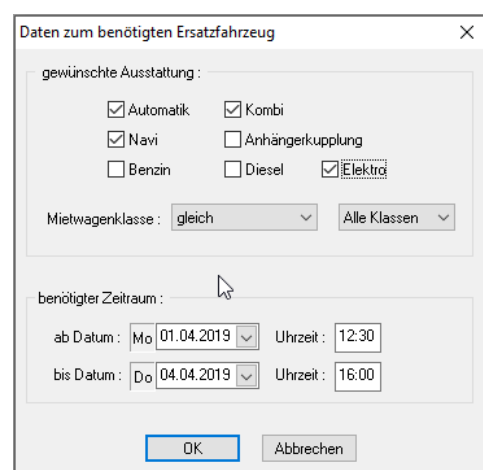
Daten zum benötigten Ersatzfahrzeug ×

gewünschte Ausstattung :

☑ Automatik ☑ Kombi
☑ Navi ☐ Anhängerkupplung
☐ Benzin ☐ Diesel ☑ Elektro

Mietwagenklasse : gleich Alle Klassen

benötigter Zeitraum :

ab Datum : Mo 01.04.2019 Uhrzeit : 12:30
bis Datum : Do 04.04.2019 Uhrzeit : 16:00

OK Abbrechen